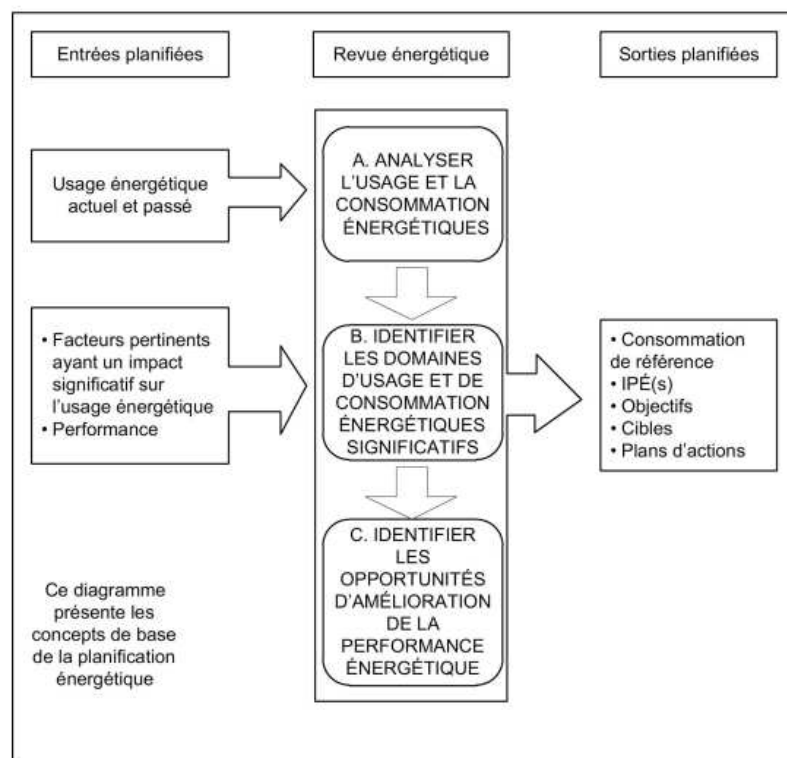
Entrées planifiées

Revue énergétique

Sorties planifiées

Usage énergétique actuel et passé

A. ANALYSER L'USAGE ET LA CONSOMMATION ÉNERGÉTIQUES

• Facteurs pertinents ayant un impact significatif sur l'usage énergétique
• Performance

B. IDENTIFIER LES DOMAINES D'USAGE ET DE CONSOMMATION ÉNERGÉTIQUES SIGNIFICATIFS

• Consommation de référence
• IPÉ(s)
• Objectifs
• Cibles
• Plans d'actions

C. IDENTIFIER LES OPPORTUNITÉS D'AMÉLIORATION DE LA PERFORMANCE ÉNERGÉTIQUE

Ce diagramme présente les concepts de base de la planification énergétique